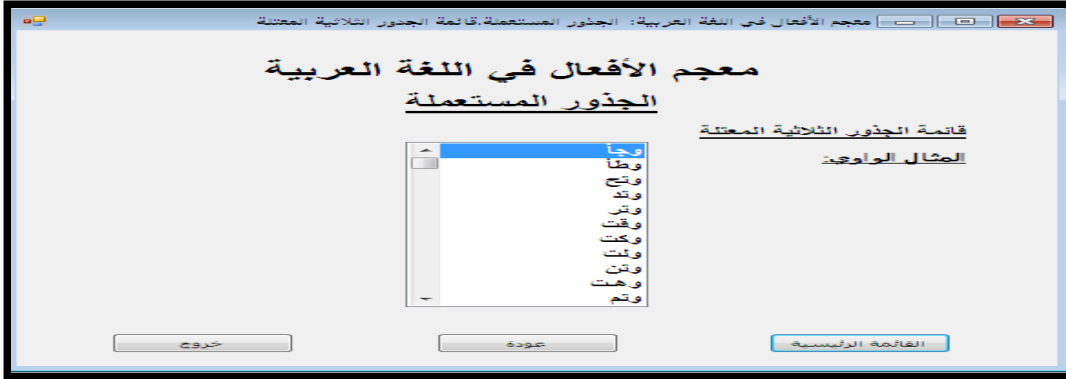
معجم الأفعال في اللغة العربية: الجذور المستعملة.قائمة الجذور الثلاثية المعتلة

معجم الأفعال في اللغة العربية
الجذور المستعملة

قائمة الجذور الثلاثية المعتلة

المثال الواوي:

وجأ
وطأ
وتح
وتد
وتر
وقت
وكت
ولت
وتن
وهت
وتم

القائمة الرئيسية
عودة
خروج